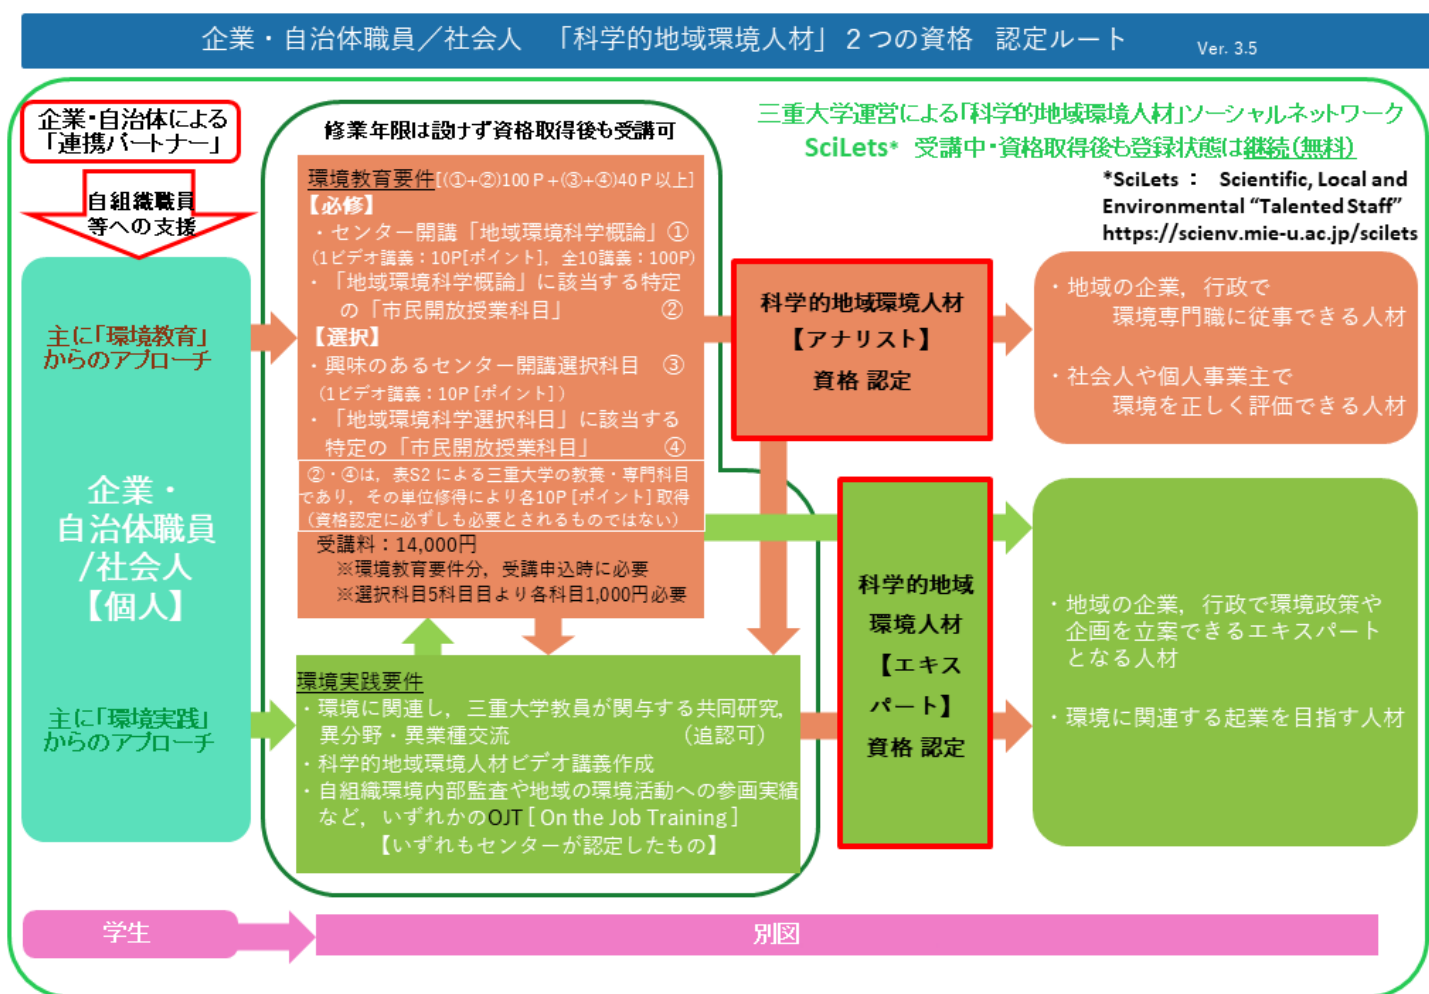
企業・自治体職員／社会人　「科学的地域環境人材」２つの資格　認定ルート　Ver. 3.5

企業･自治体による「連携パートナー」

自組織職員等への支援

主に「環境教育」からのアプローチ

企業・自治体職員／社会人【個人】

主に「環境実践」からのアプローチ

修業年限は設けず資格取得後も受講可

環境教育要件[(①+②)100Ｐ+(③+④)40Ｐ以上]
【必修】
・センター開講「地域環境科学概論」①
（1ビデオ講義：10P[ポイント]，全10講義：100P)
・「地域環境科学概論」に該当する特定の「市民開放授業科目」②
【選択】
・興味のあるセンター開講選択科目　③
（1ビデオ講義：10P［ポイント］）
・「地域環境科学選択科目」に該当する特定の「市民開放授業科目」④

②・④は，表S2 による三重大学の教養・専門科目であり，その単位修得により各10P［ポイント］取得（資格認定に必ずしも必要とされるものではない）

受講料：14,000円
※環境教育要件分，受講申込時に必要
※選択科目5科目目より各科目1,000円必要

環境実践要件
・環境に関連し，三重大学教員が関与する共同研究，異分野・異業種交流　（追認可）
・科学的地域環境人材ビデオ講義作成
・自組織環境内部監査や地域の環境活動への参画実績など，いずれかのOJT［On the Job Training］
【いずれもセンターが認定したもの】

三重大学運営による「科学的地域環境人材」ソーシャルネットワーク
SciLets*　受講中・資格取得後も登録状態は継続(無料)
*SciLets：　Scientific, Local and Environmental “Talented Staff”
https://scienv.mie-u.ac.jp/scilets

科学的地域環境人材
【アナリスト】
資格 認定

・地域の企業，行政で環境専門職に従事できる人材
・社会人や個人事業主で環境を正しく評価できる人材

科学的地域環境人材
【エキスパート】
資格 認定

・地域の企業，行政で環境政策や企画を立案できるエキスパートとなる人材
・環境に関連する起業を目指す人材

学生

別図